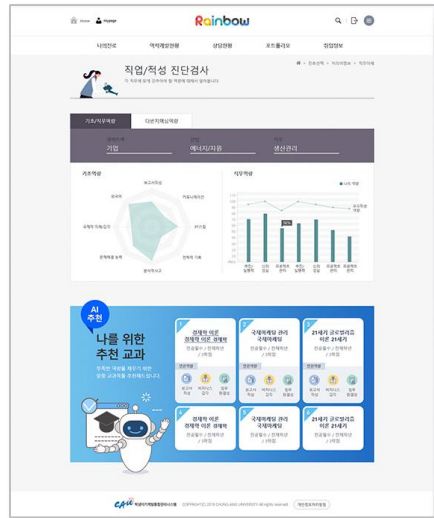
Home Mypage

Rainbow

나의진로 역량개발현황 상담현황 포트폴리오 취업정보

직업/적성 진단검사

기초/직무역량 다브리치역량

기업 에너지/자원 생산관리

기초역량

직무역량

AI 추천

나를 위한 추천 교과

경제학 이론 경제학 이론 경제학

국제마케팅 관리 국제마케팅

21세기 글로벌리즘 이론 21세기

경제학 이론 경제학 이론 경제학

국제마케팅 관리 국제마케팅

21세기 글로벌리즘 이론 21세기

CAU

COPYRIGHT(C) 2018 CHUNG-ANG UNIVERSITY. All rights reserved.